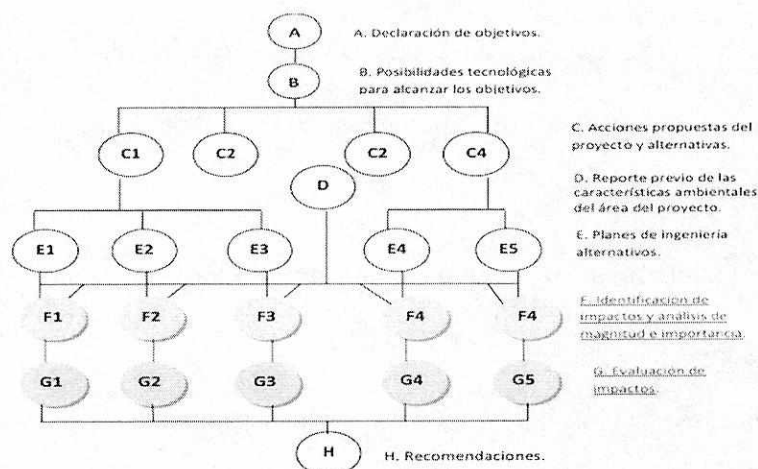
A

A. Declaración de objetivos.

B

B. Posibilidades tecnológicas para alcanzar los objetivos.

C1 C2 C2 C4

C. Acciones propuestas del proyecto y alternativas.

D

D. Reporte previo de las características ambientales del área del proyecto.

E1 E2 E3 E4 E5

E. Planes de ingeniería alternativos.

F1 F2 F3 F4 F4

F. Identificación de impactos y análisis de magnitud e importancia.

G1 G2 G3 G4 G5

G. Evaluación de impactos.

H

H. Recomendaciones.